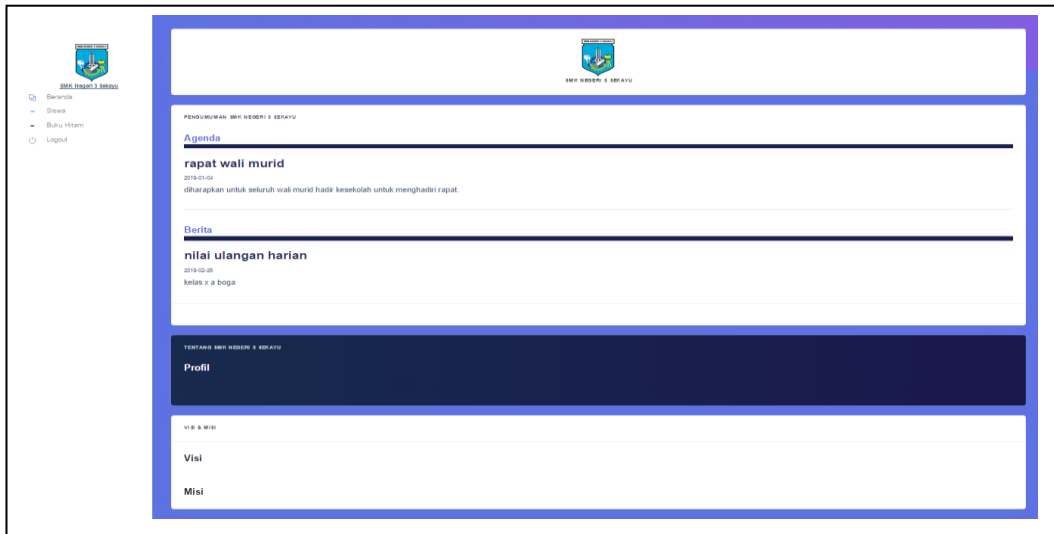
SMK Negeri 3 Sekayu
Beranda
Siswa
Buku Hitam
Logout

SMK NEGERI 3 SEKAYU

PENGUMUMAN SMK NEGERI 3 SEKAYU

Agenda

rapat wali murid

2019-01-04

diharapkan untuk seluruh wali murid hadir kesekolah untuk menghadiri rapat.

Berita

nilai ulangan harian

2019-02-28

kelas x a boga

TENTANG SMK NEGERI 3 SEKAYU

Profil

VISI & MISI

Visi

Misi